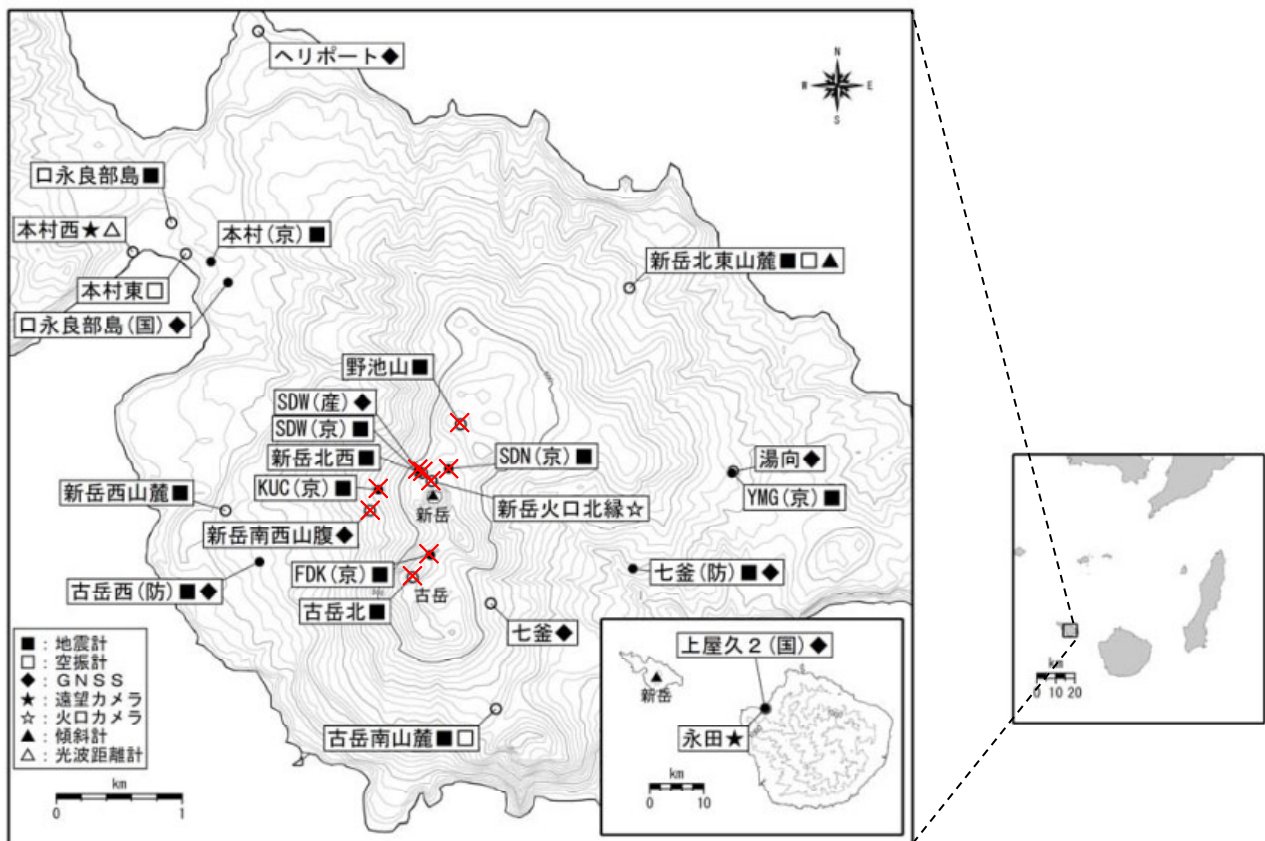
ヘリポート◆

N
W E
S

口永良部島■

本村西★△

本村(京)■

本村東□

口永良部島(国)◆

新岳北東山麓■□▲

野池山■

SDW(産)◆

SDW(京)■

新岳北西■

SDN(京)■

湯向◆

新岳西山麓■

KUC(京)■

新岳火口北縁☆

YMG(京)■

新岳

新岳南西山腹◆

古岳西(防)■◆

FDK(京)■

七釜(防)■◆

古岳北■

古岳

七釜◆

■：地震計
□：空振計
◆：ＧＮＳＳ
★：遠望カメラ
☆：火口カメラ
▲：傾斜計
△：光波距離計

古岳南山麓■□

km
0 1

上屋久２(国)◆

新岳

永田★

km
0 10

km
0 10 20